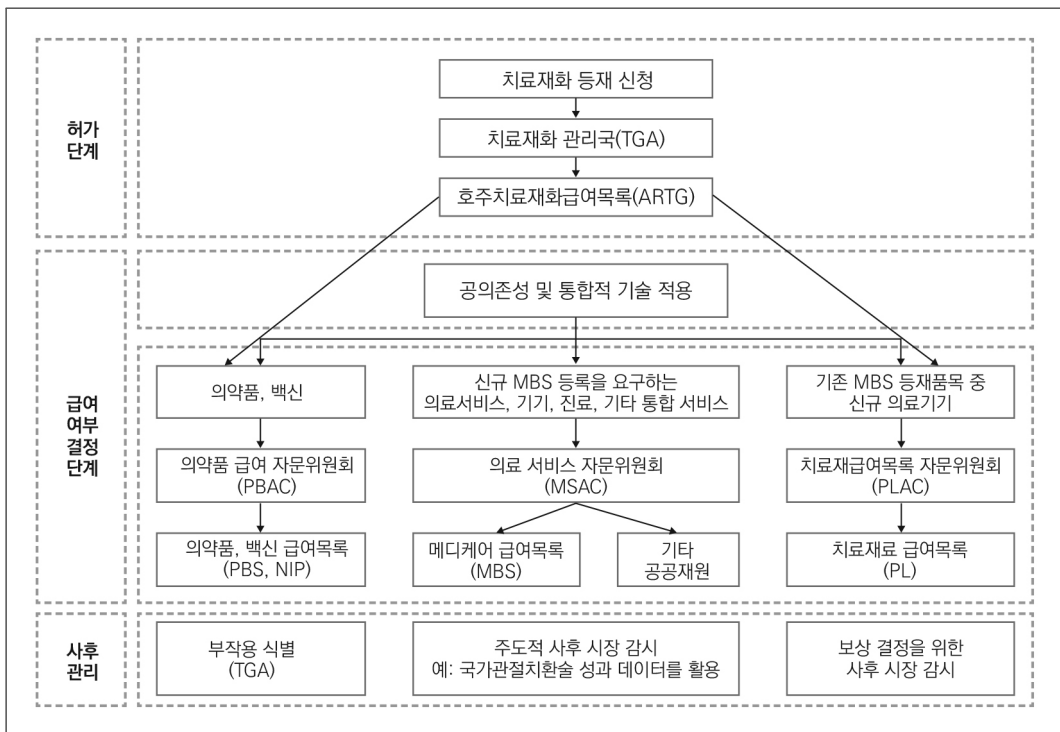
허가 단계

치료재화 등재 신청

치료재화 관리국(TGA)

호주치료재화급여목록(ARTG)

급여 여부 결정 단계

공의존성 및 통합적 기술 적용

의약품, 백신

의약품 급여 자문위원회 (PBAC)

의약품, 백신 급여목록 (PBS, NIP)

신규 MBS 등록을 요구하는 의료서비스, 기기, 진료, 기타 통합 서비스

의료 서비스 자문위원회 (MSAC)

메디케어 급여목록 (MBS)

기타 공공재원

기존 MBS 등재품목 중 신규 의료기기

치료재급여목록 자문위원회 (PLAC)

치료재료 급여목록 (PL)

사후 관리

부작용 식별 (TGA)

주도적 사후 시장 감시 예: 국가관절치환술 성과 데이터를 활용

보상 결정을 위한 사후 시장 감시